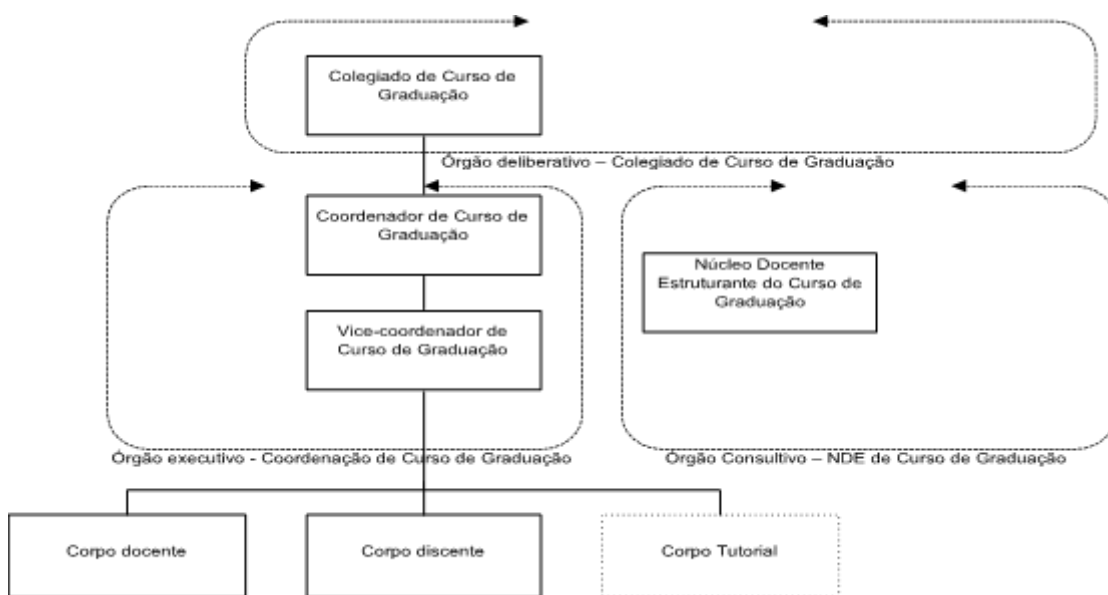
Colegiado de Curso de Graduação

Órgão deliberativo – Colegiado de Curso de Graduação

Coordenador de Curso de Graduação

Vice-coordenador de Curso de Graduação

Órgão executivo - Coordenação de Curso de Graduação

Núcleo Docente Estruturante do Curso de Graduação

Órgão Consultivo – NDE de Curso de Graduação

Corpo docente

Corpo discente

Corpo Tutorial